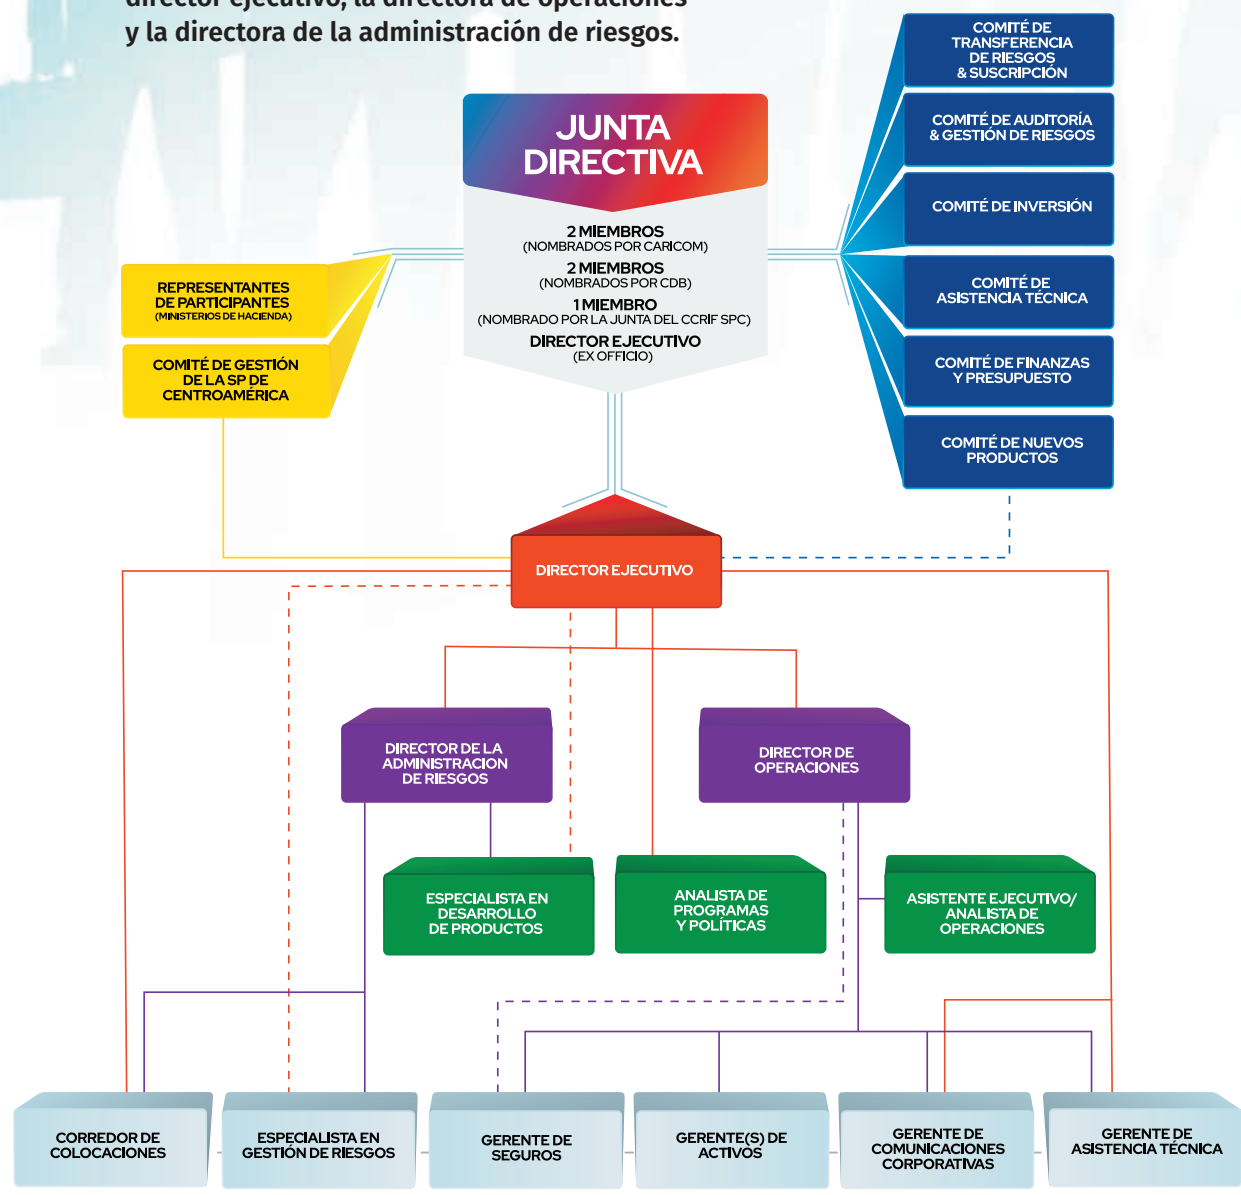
director ejecutivo, la directora de operaciones y la directora de la administración de riesgos.

JUNTA DIRECTIVA

2 MIEMBROS
(NOMBRADOS POR CARICOM)
2 MIEMBROS
(NOMBRADOS POR CDB)
1 MIEMBRO
(NOMBRADO POR LA JUNTA DEL CCRIF SPC)
DIRECTOR EJECUTIVO
(EX OFFICIO)

REPRESENTANTES DE PARTICIPANTES
(MINISTERIOS DE HACIENDA)

COMITÉ DE GESTIÓN DE LA SP DE CENTROAMÉRICA

COMITÉ DE TRANSFERENCIA DE RIESGOS & SUSCRIPCIÓN

COMITÉ DE AUDITORÍA & GESTIÓN DE RIESGOS

COMITÉ DE INVERSIÓN

COMITÉ DE ASISTENCIA TÉCNICA

COMITÉ DE FINANZAS Y PRESUPUESTO

COMITÉ DE NUEVOS PRODUCTOS

DIRECTOR EJECUTIVO

DIRECTOR DE LA ADMINISTRACION DE RIESGOS

DIRECTOR DE OPERACIONES

ESPECIALISTA EN DESARROLLO DE PRODUCTOS

ANALISTA DE PROGRAMAS Y POLÍTICAS

ASISTENTE EJECUTIVO/ ANALISTA DE OPERACIONES

CORREDOR DE COLOCACIONES

ESPECIALISTA EN GESTIÓN DE RIESGOS

GERENTE DE SEGUROS

GERENTE(S) DE ACTIVOS

GERENTE DE COMUNICACIONES CORPORATIVAS

GERENTE DE ASISTENCIA TÉCNICA